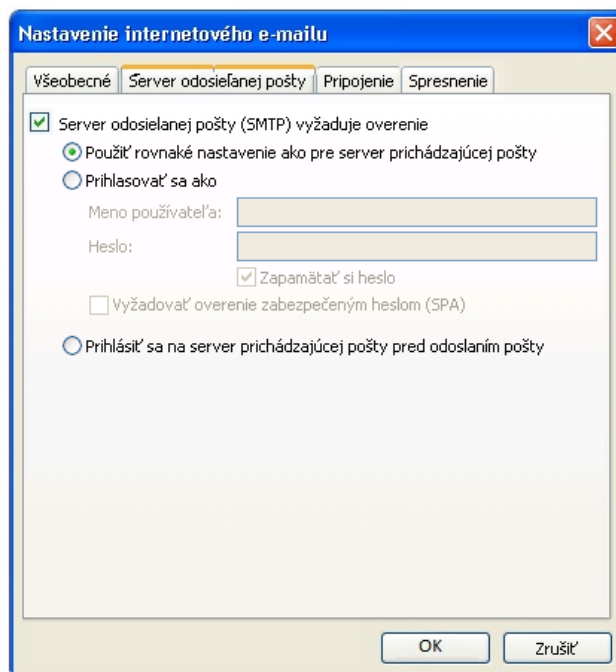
Nastavenie internetového e-mailu

Všeobecné | Server odosielanej pošty | Pripojenie | Spresnenie

Server odosielanej pošty (SMTP) vyžaduje overenie

Použiť rovnaké nastavenie ako pre server prichádzajúcej pošty

Prihlasovať sa ako

Meno používateľa:

Heslo:

Zapamätať si heslo

Vyžadovať overenie zabezpečeným heslom (SPA)

Prihlásiť sa na server prichádzajúcej pošty pred odoslaním pošty

OK

Zrušiť